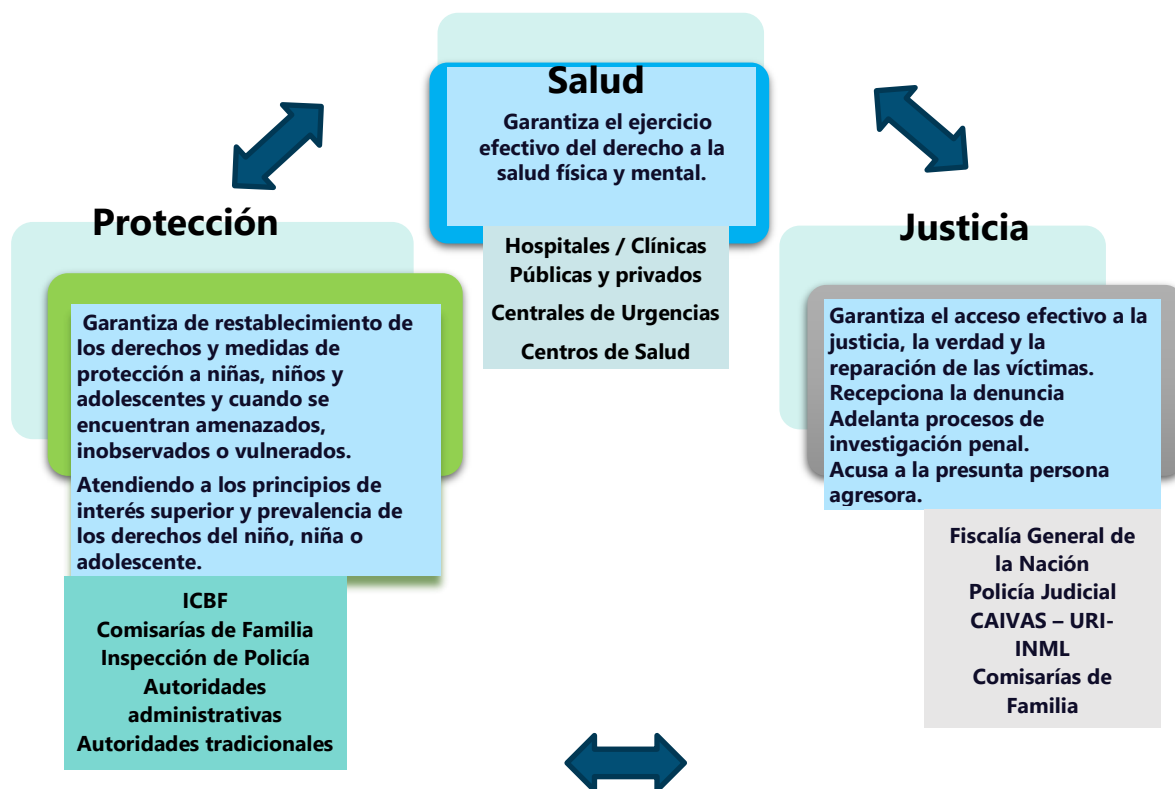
Salud

Garantiza el ejercicio efectivo del derecho a la salud física y mental.

Hospitales / Clínicas Públicas y privados

Centrales de Urgencias

Centros de Salud

Protección

Garantiza de restablecimiento de los derechos y medidas de protección a niñas, niños y adolescentes y cuando se encuentran amenazados, inobservados o vulnerados.

Atendiendo a los principios de interés superior y prevalencia de los derechos del niño, niña o adolescente.

ICBF
Comisarías de Familia
Inspección de Policía
Autoridades administrativas
Autoridades tradicionales

Justicia

Garantiza el acceso efectivo a la justicia, la verdad y la reparación de las víctimas.
Recepciona la denuncia
Adelanta procesos de investigación penal.
Acusa a la presunta persona agresora.

Fiscalía General de la Nación
Policía Judicial
CAIVAS – URI- INML
Comisarías de Familia